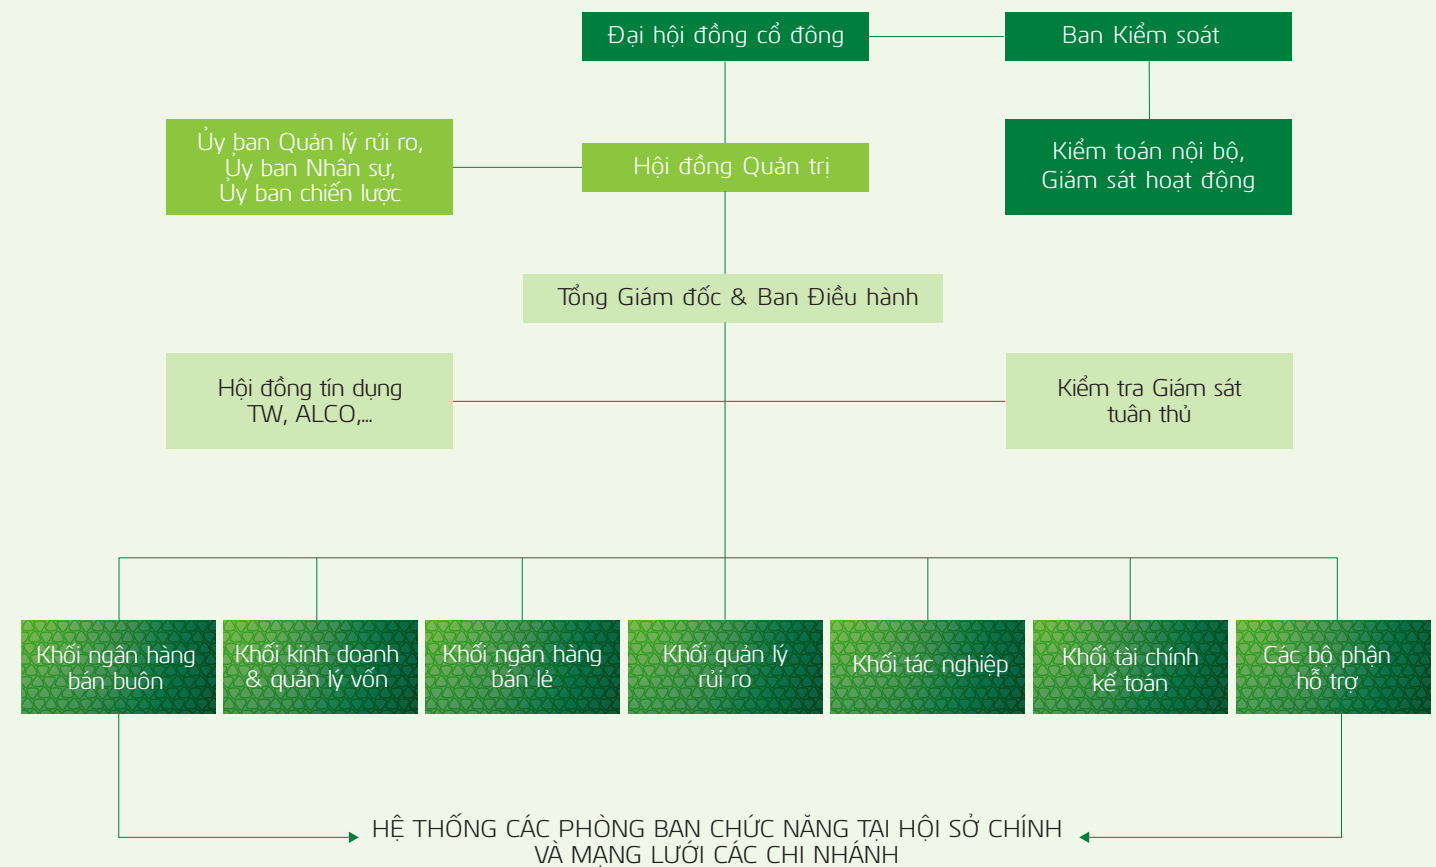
Đại hội đồng cổ đông

Ban Kiểm soát

Ủy ban Quản lý rủi ro, Ủy ban Nhân sự, Ủy ban chiến lược

Hội đồng Quản trị

Kiểm toán nội bộ, Giám sát hoạt động

Tổng Giám đốc & Ban Điều hành

Hội đồng tín dụng TW, ALCO,...

Kiểm tra Giám sát tuân thủ

Khối ngân hàng bán buôn

Khối kinh doanh & quản lý vốn

Khối ngân hàng bán lẻ

Khối quản lý rủi ro

Khối tác nghiệp

Khối tài chính kế toán

Các bộ phận hỗ trợ

HỆ THỐNG CÁC PHÒNG BAN CHỨC NĂNG TẠI HỘI SỞ CHÍNH VÀ MẠNG LƯỚI CÁC CHI NHÁNH